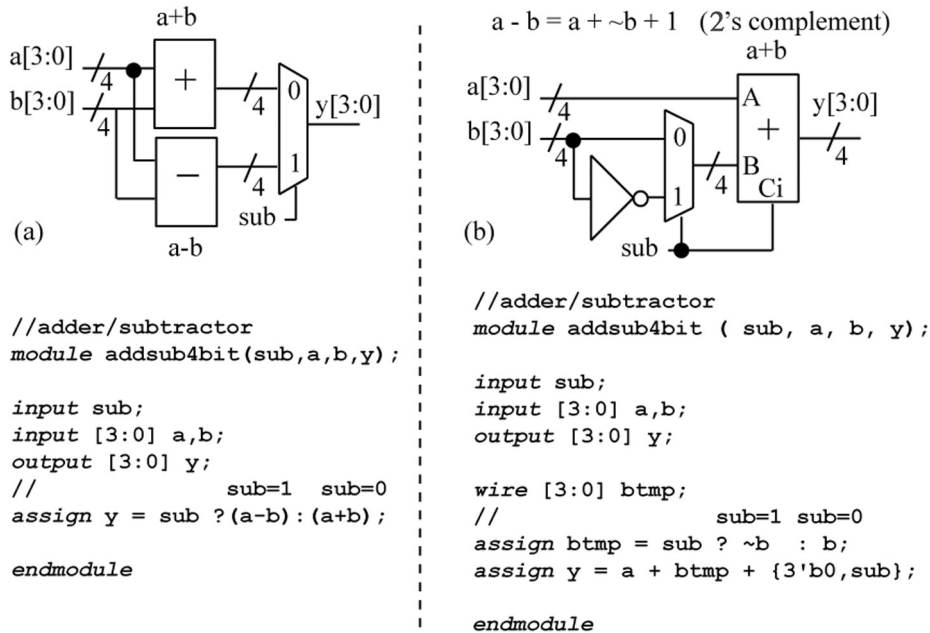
a+b

a[3:0]

4

b[3:0]

4

+

4

0

y[3:0]

−

4

1

sub

(a)

a-b

//adder/subtractor
module addsub4bit(sub,a,b,y);

input sub;
input [3:0] a,b;
output [3:0] y;
//              sub=1  sub=0
assign y = sub ?(a-b):(a+b);

endmodule

a - b = a + ~b + 1   (2's complement)

a+b

a[3:0]

4

A

y[3:0]

b[3:0]

0

+

4

4

4

B

Ci

1

(b)

sub

//adder/subtractor
module addsub4bit ( sub, a, b, y);

input sub;
input [3:0] a,b;
output [3:0] y;

wire [3:0] btmp;
//                sub=1 sub=0
assign btmp = sub ? ~b  : b;
assign y = a + btmp + {3'b0,sub};

endmodule